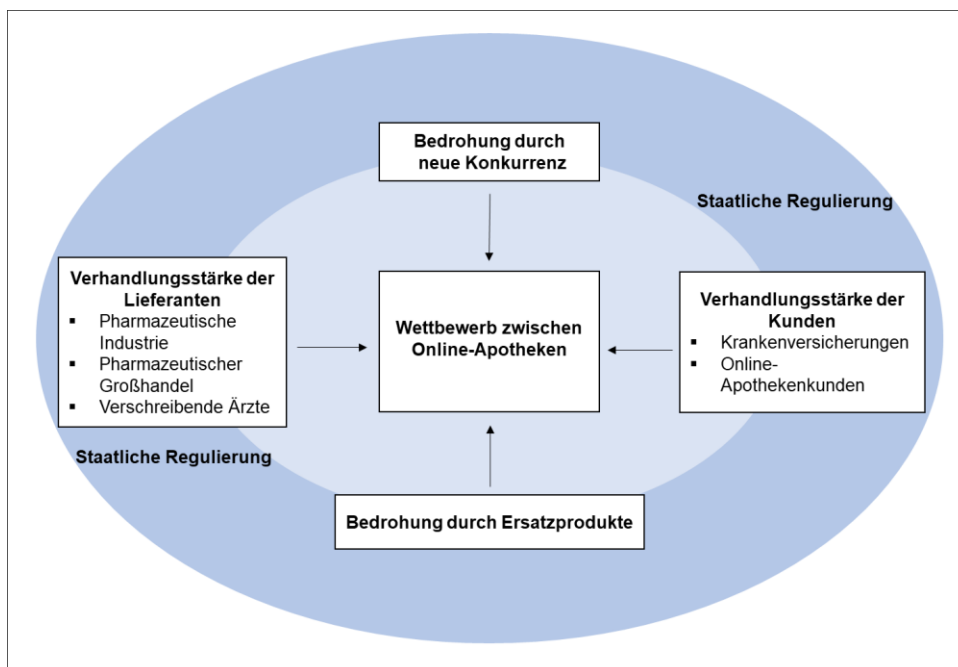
Bedrohung durch neue Konkurrenz

Staatliche Regulierung

Verhandlungsstärke der Lieferanten
- Pharmazeutische Industrie
- Pharmazeutischer Großhandel
- Verschreibende Ärzte

Wettbewerb zwischen Online-Apotheken

Verhandlungsstärke der Kunden
- Krankenversicherungen
- Online-Apothekenkunden

Staatliche Regulierung

Bedrohung durch Ersatzprodukte